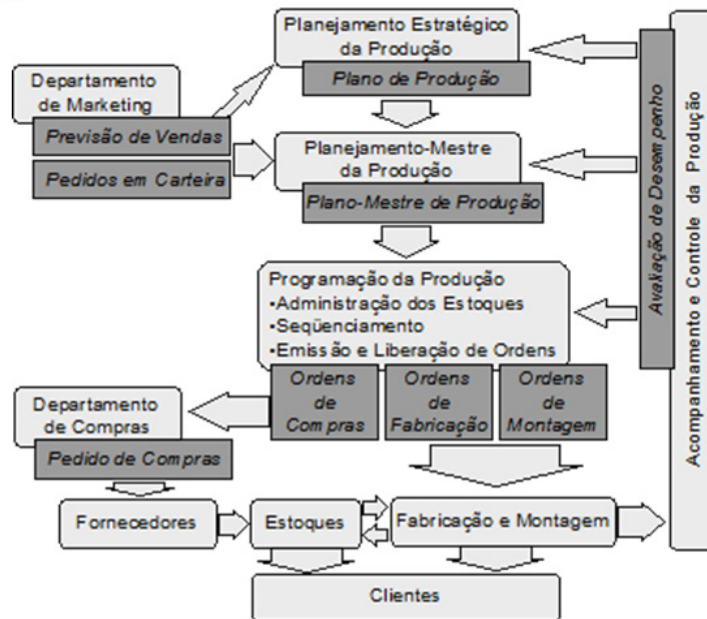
Planejamento Estratégico da Produção

Plano de Produção

Departamento de Marketing

Previsão de Vendas

Pedidos em Carteira

Planejamento-Mestre da Produção

Plano-Mestre de Produção

Programação da Produção
•Administração dos Estoques
•Seqüenciamento
•Emissão e Liberação de Ordens

Ordens de Compras

Ordens de Fabricação

Ordens de Montagem

Departamento de Compras

Pedido de Compras

Fornecedores

Estoques

Fabricação e Montagem

Clientes

Avaliação de Desempenho

Acompanhamento e Controle da Produção